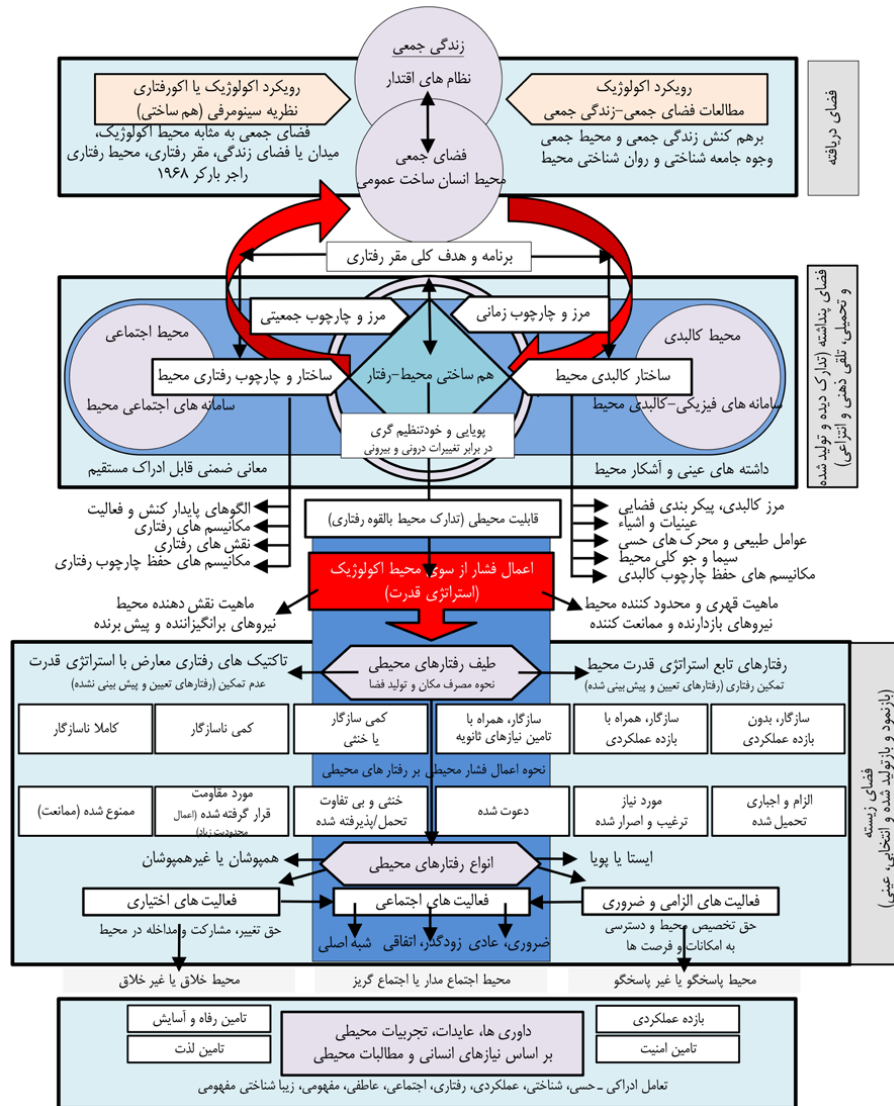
زندگی جمعی
نظام های اقتدار
فضای جمعی
محیط انسان ساخت عمومی

رویکرد اکولوژیک یا اکورفتاری
نظریه سینومرفی (هم ساختی)
فضای جمعی به مثابه محیط اکولوژیک، میدان یا فضای زندگی، مقر رفتاری، محیط رفتاری راجر بارکر ۱۹۶۸

رویکرد اکولوژیک
مطالعات فضای جمعی-زندگی جمعی
برهم کنش زندگی جمعی و محیط جمعی
وجوه جامعه شناختی و روان شناختی محیط

فضای دریافته

برنامه و هدف کلی مقر رفتاری

مرز و چارچوب جمعیتی
مرز و چارچوب زمانی

محیط اجتماعی
محیط کالبدی

ساختار و چارچوب رفتاری محیط
هم ساختی محیط-رفتار
ساختار کالبدی محیط

سامانه های اجتماعی محیط
سامانه های فیزیکی-کالبدی محیط

پویایی و خودتنظیم گری
در برابر تغییرات درونی و بیرونی

معانی ضمنی قابل ادراک مستقیم
داشته های عینی و آشکار محیط

فضای پنداشته (تدارک دیده و تولید شده و تحمیلی، تلقی ذهنی و انتزاعی)

الگوهای پایدار کنش و فعالیت
مکانیسم های رفتاری
نقش های رفتاری
مکانیسم های حفظ چارچوب رفتاری

قابلیت محیطی (تدارک محیط بالقوه رفتاری)

مرز کالبدی، پیکر بندی فضایی
عینیات و اشیاء
عوامل طبیعی و محرک های حسی
سیما و جو کلی محیط
مکانیسم های حفظ چارچوب کالبدی

اعمال فشار از سوی محیط اکولوژیک
(استراتژی قدرت)

ماهیت نقش دهنده محیط
نیروهای برانگیزاننده و پیش برنده

ماهیت قهری و محدود کننده محیط
نیروهای بازدارنده و ممانعت کننده

تاکتیک های رفتاری معارض با استراتژی قدرت
عدم تمکین (رفتارهای تعیین و پیش بینی نشده)

طیف رفتارهای محیطی
نحوه مصرف مکان و تولید فضا

رفتارهای تابع استراتژی قدرت محیط
تمکین رفتاری (رفتارهای تعیین و پیش بینی شده)

| کاملا ناسازگار | کمی ناسازگار | کمی سازگار یا خنثی | سازگار، همراه با تامین نیازهای ثانویه | سازگار، همراه با بازده عملکردی | سازگار، بدون بازده عملکردی |
|---|---|---|---|---|---|

نحوه اعمال فشار محیط بر رفتار های محیطی

| ممنوع شده (ممانعت) | مورد مقاومت قرار گرفته شده (اعمال محدودیت زیاد) | خنثی و بی تفاوت تحمل/پذیرفته شده | دعوت شده | مورد نیاز ترغیب و اصرار شده | الزام و اجباری تحمیل شده |
|---|---|---|---|---|---|

همپوشان یا غیرهمپوشان
انواع رفتارهای محیطی
ایستا یا پویا

فعالیت های اختیاری
حق تغییر، مشارکت و مداخله در محیط

فعالیت های اجتماعی
ضروری، عادی زودگذر، اتفاقی شبه اصلی

فعالیت های الزامی و ضروری
حق تخصیص محیط و دسترسی به امکانات و فرصت ها

فضای زیسته (بازنمود و بازتولید شده و انتخابی، عینی)

محیط خلاق یا غیر خلاق
محیط اجتماع مدار یا اجتماع گریز
محیط پاسخگو یا غیر پاسخگو

تامین رفاه و آسایش
تامین لذت
داوری ها، عایدات، تجربیات محیطی
بر اساس نیازهای انسانی و مطالبات محیطی
بازده عملکردی
تامین امنیت

تعامل ادراکی ـ حسی، شناختی، عملکردی، رفتاری، اجتماعی، عاطفی، مفهومی، زیبا شناختی مفهومی